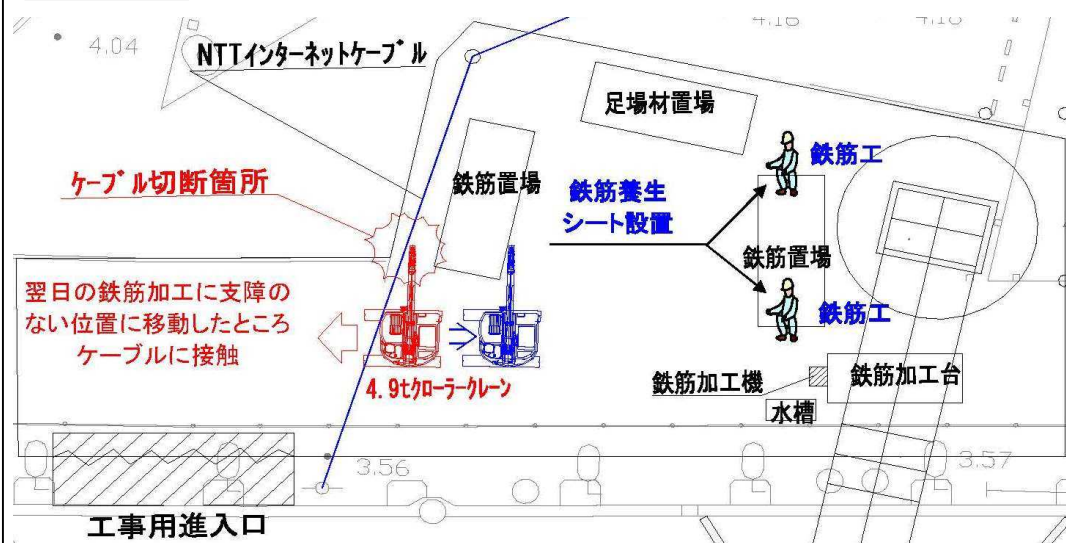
4.04

NTTインターネットケーブル

4.16

4.18

足場材置場

鉄筋工

ケーブル切断箇所

鉄筋置場

鉄筋養生
シート設置

鉄筋置場

翌日の鉄筋加工に支障のない位置に移動したところケーブルに接触

鉄筋工

4.9tクローラークレーン

鉄筋加工機

鉄筋加工台

水槽

3.56

3.57

工事用進入口